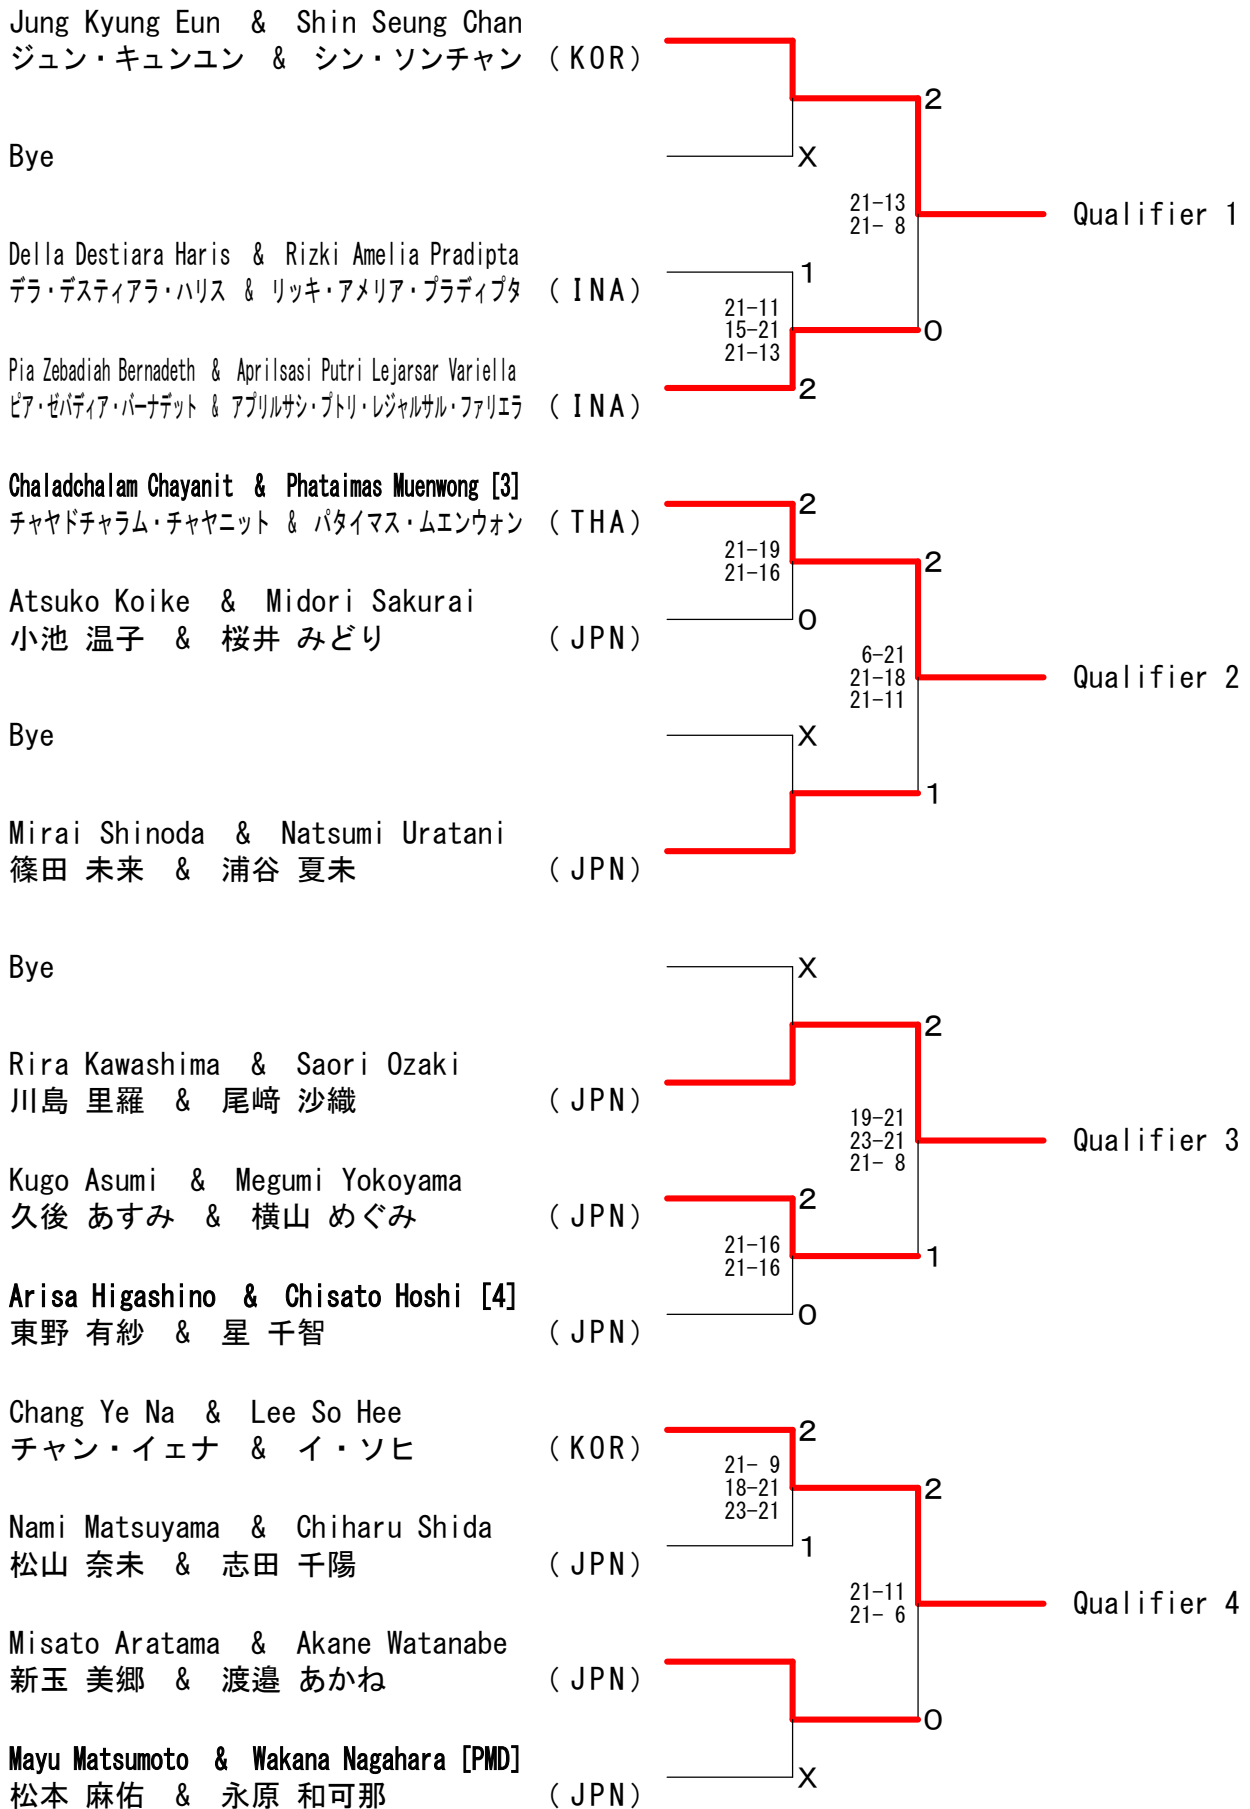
Jung Kyung Eun & Shin Seung Chan
ジュン・キュンユン & シン・ソンチャン (KOR)

Bye

Della Destiara Haris & Rizki Amelia Pradipta
デラ・デスティアラ・ハリス & リッキ・アメリア・プラディプタ (INA)

Pia Zebadiah Bernadeth & Aprilsasi Putri Lejarsar Variella
ピア・ゼバディア・バーナデット & アプリルサシ・プトリ・レジャルサル・ファリエラ (INA)

Chaladchalam Chayanit & Phataimas Muenwong [3]
チャヤドチャラム・チャヤニット & パタイマス・ムエンウォン (THA)

Atsuko Koike & Midori Sakurai
小池 温子 & 桜井 みどり (JPN)

Bye

Mirai Shinoda & Natsumi Uratani
篠田 未来 & 浦谷 夏未 (JPN)

Bye

Rira Kawashima & Saori Ozaki
川島 里羅 & 尾﨑 沙織 (JPN)

Kugo Asumi & Megumi Yokoyama
久後 あすみ & 横山 めぐみ (JPN)

Arisa Higashino & Chisato Hoshi [4]
東野 有紗 & 星 千智 (JPN)

Chang Ye Na & Lee So Hee
チャン・イェナ & イ・ソヒ (KOR)

Nami Matsuyama & Chiharu Shida
松山 奈未 & 志田 千陽 (JPN)

Misato Aratama & Akane Watanabe
新玉 美郷 & 渡邉 あかね (JPN)

Mayu Matsumoto & Wakana Nagahara [PMD]
松本 麻佑 & 永原 和可那 (JPN)

2
X
21-13
21- 8
Qualifier 1
1
21-11
15-21
21-13
0
2

2
21-19
21-16
2
0
6-21
21-18
21-11
Qualifier 2
X
1

X
2
19-21
23-21
21- 8
Qualifier 3
2
21-16
21-16
1
0

2
21- 9
18-21
23-21
2
1
21-11
21- 6
Qualifier 4
0
X